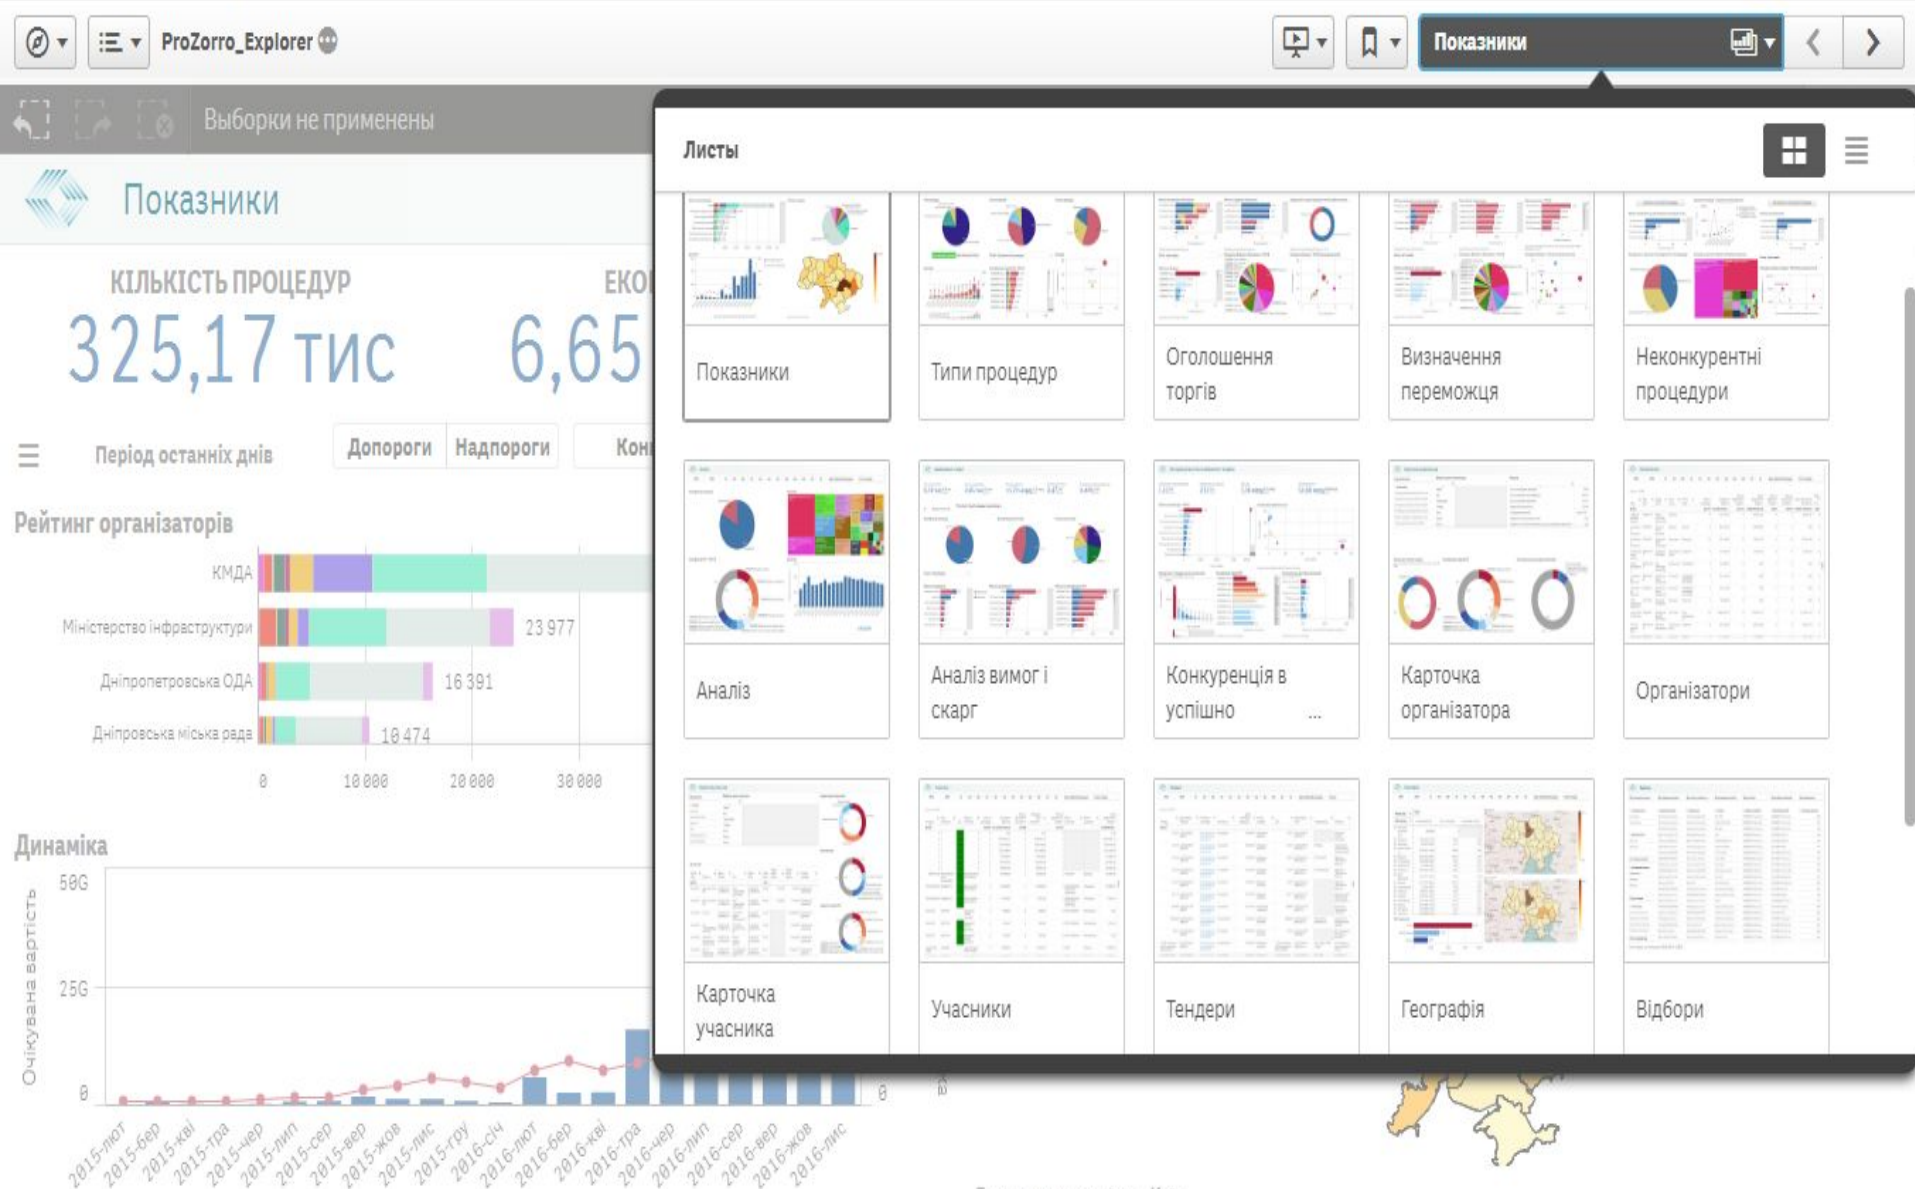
ProZorro_Explorer

Показники

Выборки не применены

Показники

КІЛЬКІСТЬ ПРОЦЕДУР
325,17 тис

ЕКО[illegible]
6,65

Період останніх днів

Допороги

Надпороги

Кон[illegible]

Рейтинг організаторів

КМДА

Міністерство інфраструктури

23 977

Дніпропетровська ОДА

16 391

Дніпровська міська рада

10 474

0

10 000

20 000

30 000

Динаміка

Очікувана вартість

50G

25G

0

2015-лют
2015-бер
2015-кві
2015-тра
2015-чер
2015-лип
2015-сер
2015-вер
2015-жов
2015-лис
2015-гру
2016-січ
2016-лют
2016-бер
2016-кві
2016-тра
2016-чер
2016-лип
2016-сер
2016-вер
2016-жов
2016-лис

0

Листы

Показники

Типи процедур

Оголошення торгів

Визначення переможця

Неконкурентні процедури

Аналіз

Аналіз вимог і скарг

Конкуренція в успішно ...

Карточка організатора

Організатори

Карточка учасника

Учасники

Тендери

Географія

Відбори